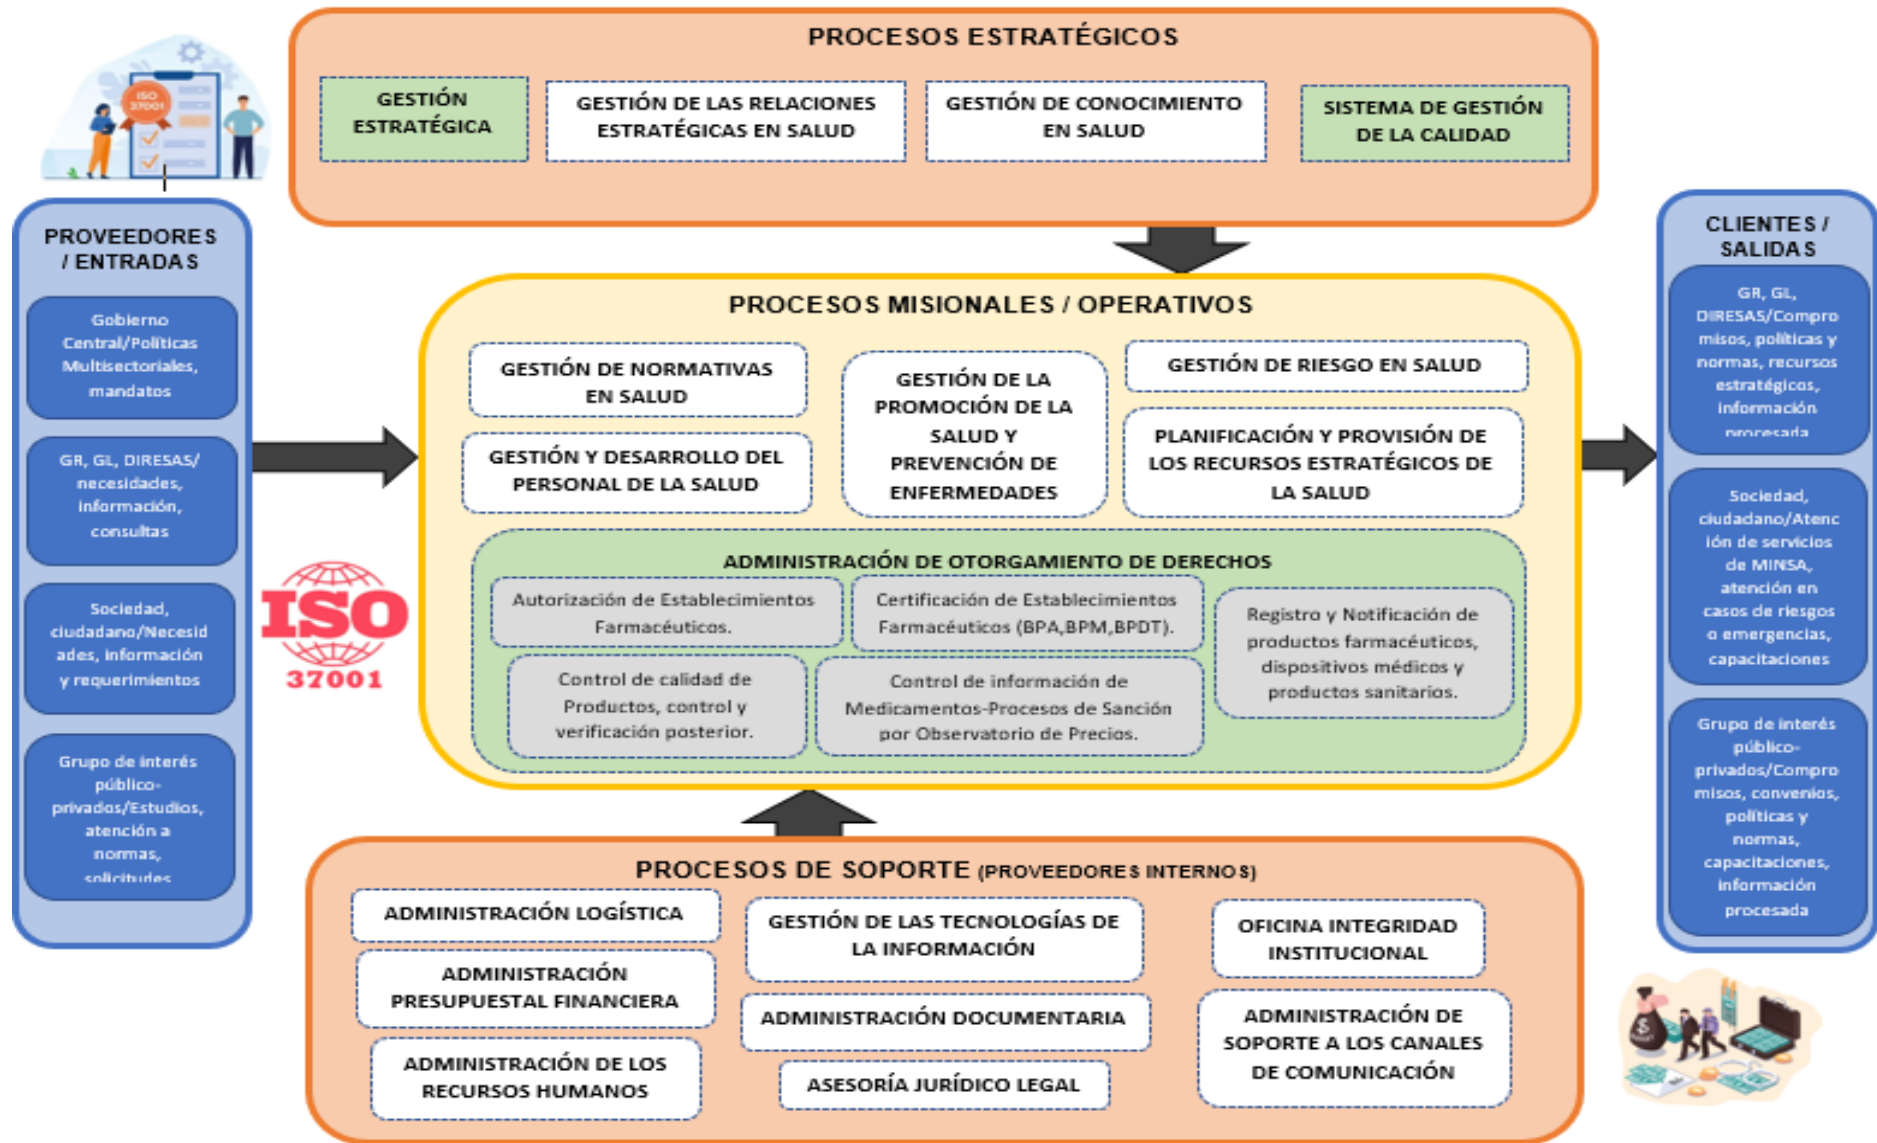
PROCESOS ESTRATÉGICOS

GESTIÓN ESTRATÉGICA

GESTIÓN DE LAS RELACIONES ESTRATÉGICAS EN SALUD

GESTIÓN DE CONOCIMIENTO EN SALUD

SISTEMA DE GESTIÓN DE LA CALIDAD

ISO 37001

PROVEEDORES / ENTRADAS

Gobierno Central/Políticas Multisectoriales, mandatos

GR, GL, DIRESAS/ necesidades, información, consultas

Sociedad, ciudadano/Necesidades, información y requerimientos

Grupo de interés público-privados/Estudios, atención a normas, solicitudes

PROCESOS MISIONALES / OPERATIVOS

GESTIÓN DE NORMATIVAS EN SALUD

GESTIÓN Y DESARROLLO DEL PERSONAL DE LA SALUD

GESTIÓN DE LA PROMOCIÓN DE LA SALUD Y PREVENCIÓN DE ENFERMEDADES

GESTIÓN DE RIESGO EN SALUD

PLANIFICACIÓN Y PROVISIÓN DE LOS RECURSOS ESTRATÉGICOS DE LA SALUD

ADMINISTRACIÓN DE OTORGAMIENTO DE DERECHOS

Autorización de Establecimientos Farmacéuticos.

Certificación de Establecimientos Farmacéuticos (BPA,BPM,BPDT).

Registro y Notificación de productos farmacéuticos, dispositivos médicos y productos sanitarios.

Control de calidad de Productos, control y verificación posterior.

Control de información de Medicamentos-Procesos de Sanción por Observatorio de Precios.

ISO 37001

CLIENTES / SALIDAS

GR, GL, DIRESAS/Compromisos, políticas y normas, recursos estratégicos, información procesada

Sociedad, ciudadano/Atención de servicios de MINSA, atención en casos de riesgos o emergencias, capacitaciones

Grupo de interés público-privados/Compromisos, convenios, políticas y normas, capacitaciones, información procesada

PROCESOS DE SOPORTE (PROVEEDORES INTERNOS)

ADMINISTRACIÓN LOGÍSTICA

ADMINISTRACIÓN PRESUPUESTAL FINANCIERA

ADMINISTRACIÓN DE LOS RECURSOS HUMANOS

GESTIÓN DE LAS TECNOLOGÍAS DE LA INFORMACIÓN

ADMINISTRACIÓN DOCUMENTARIA

ASESORÍA JURÍDICO LEGAL

OFICINA INTEGRIDAD INSTITUCIONAL

ADMINISTRACIÓN DE SOPORTE A LOS CANALES DE COMUNICACIÓN